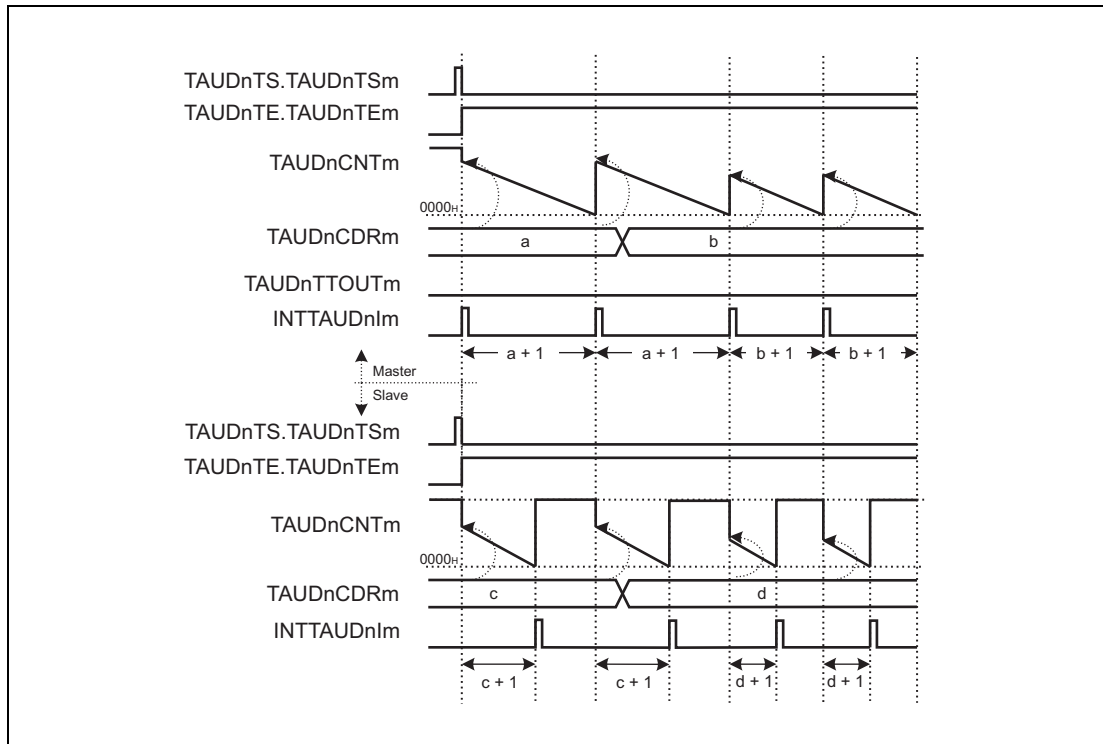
TAUDnTS.TAUDnTSm
TAUDnTE.TAUDnTEm
TAUDnCNTm
0000H
TAUDnCDRm
a
b
TAUDnTTOUTm
INTTAUDnIm
a + 1
a + 1
b + 1
b + 1
Master
Slave
TAUDnTS.TAUDnTSm
TAUDnTE.TAUDnTEm
TAUDnCNTm
0000H
TAUDnCDRm
c
d
INTTAUDnIm
c + 1
c + 1
d + 1
d + 1